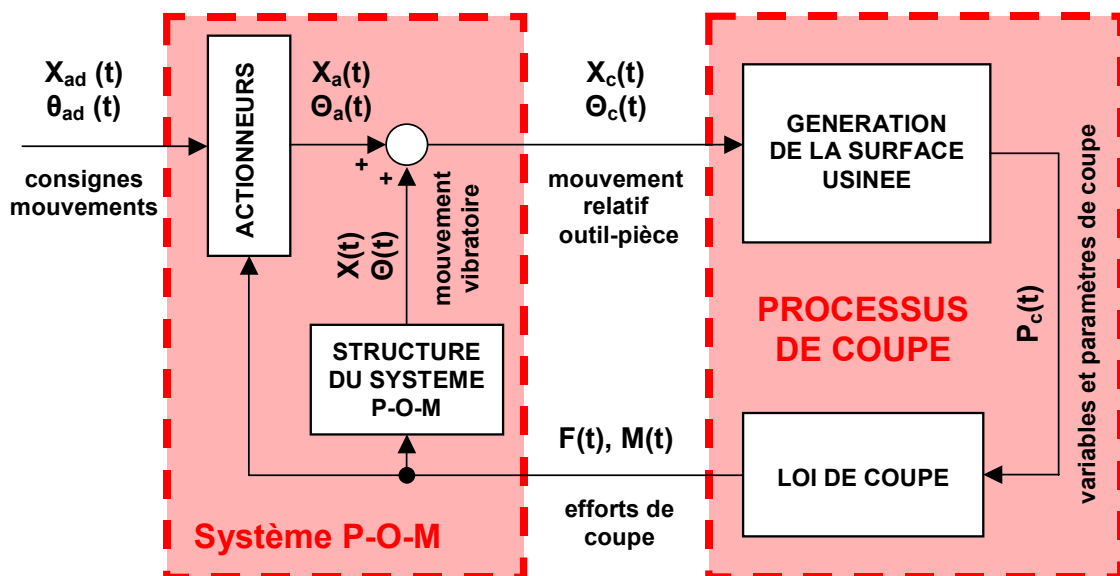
$X_{ad}$ (t)
$\theta_{ad}$ (t)

consignes mouvements

ACTIONNEURS

$X_a(t)$
$\Theta_a(t)$

+
+

X(t)
Θ(t)

mouvement vibratoire

STRUCTURE DU SYSTEME P-O-M

Système P-O-M

$X_c(t)$
$\Theta_c(t)$

mouvement relatif outil-pièce

F(t), M(t)

efforts de coupe

GENERATION DE LA SURFACE USINEE

PROCESSUS DE COUPE

$P_c(t)$

variables et paramètres de coupe

LOI DE COUPE